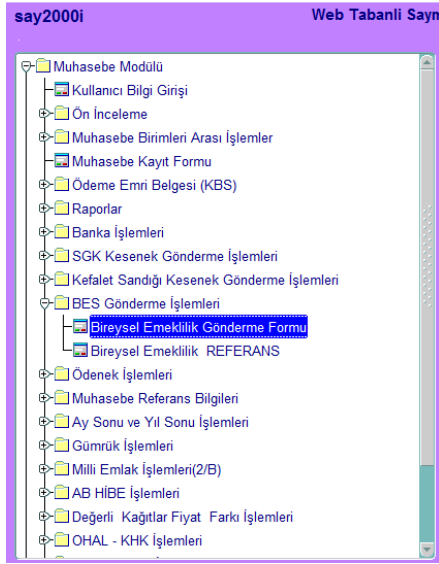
say2000i

Web Tabanli Sayn

Muhasebe Modülü
Kullanıcı Bilgi Girişi
Ön İnceleme
Muhasebe Birimleri Arası İşlemler
Muhasebe Kayıt Formu
Ödeme Emri Belgesi (KBS)
Raporlar
Banka İşlemleri
SGK Kesenek Gönderme İşlemleri
Kefalet Sandığı Kesenek Gönderme İşlemleri
BES Gönderme İşlemleri
Bireysel Emeklilik Gönderme Formu
Bireysel Emeklilik REFERANS
Ödenek İşlemleri
Muhasebe Referans Bilgileri
Ay Sonu ve Yıl Sonu İşlemleri
Gümrük İşlemleri
Milli Emlak İşlemleri(2/B)
AB HİBE İşlemleri
Değerli Kağıtlar Fiyat Farkı İşlemleri
OHAL - KHK İşlemleri